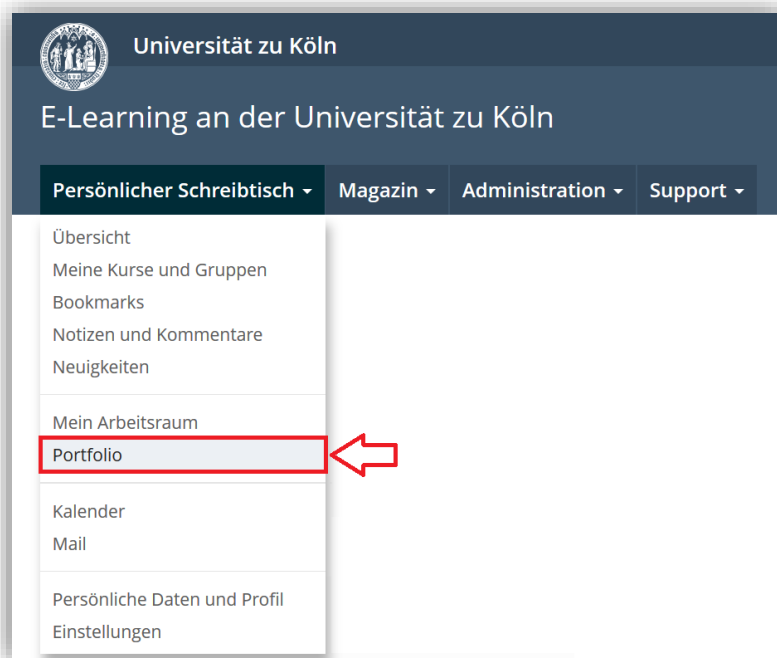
Universität zu Köln

E-Learning an der Universität zu Köln

Persönlicher Schreibtisch ▾ Magazin ▾ Administration ▾ Support ▾

Übersicht
Meine Kurse und Gruppen
Bookmarks
Notizen und Kommentare
Neuigkeiten

Mein Arbeitsraum
Portfolio

Kalender
Mail

Persönliche Daten und Profil
Einstellungen